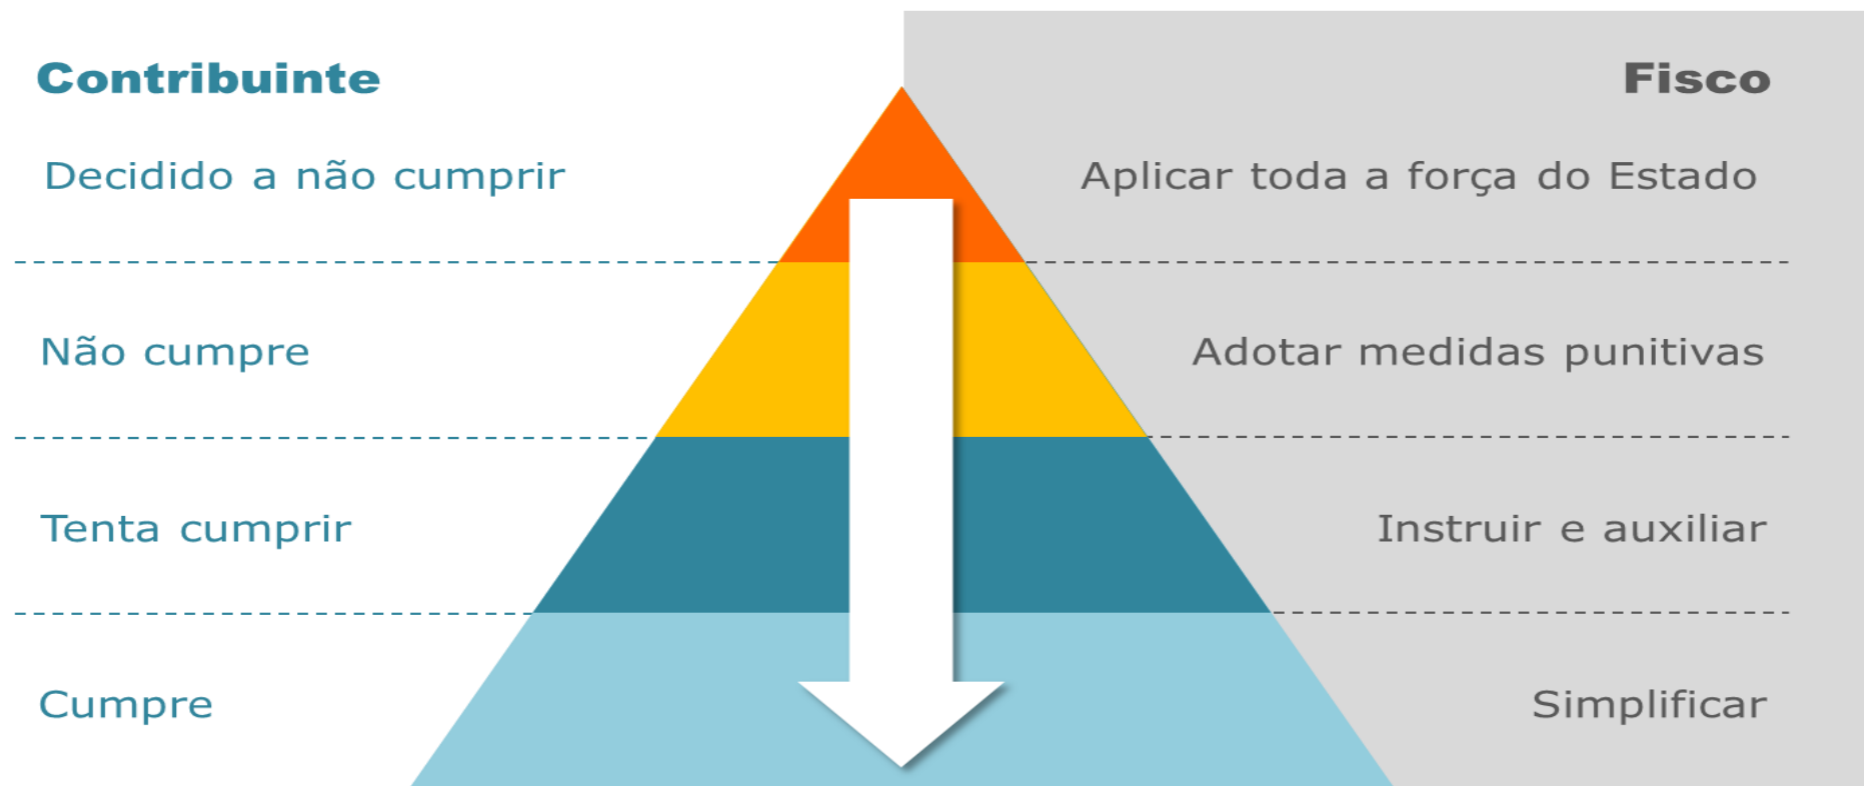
| Contribuinte | Fisco |
|---|---|
| Decidido a não cumprir | Aplicar toda a força do Estado |
| Não cumpre | Adotar medidas punitivas |
| Tenta cumprir | Instruir e auxiliar |
| Cumpre | Simplificar |